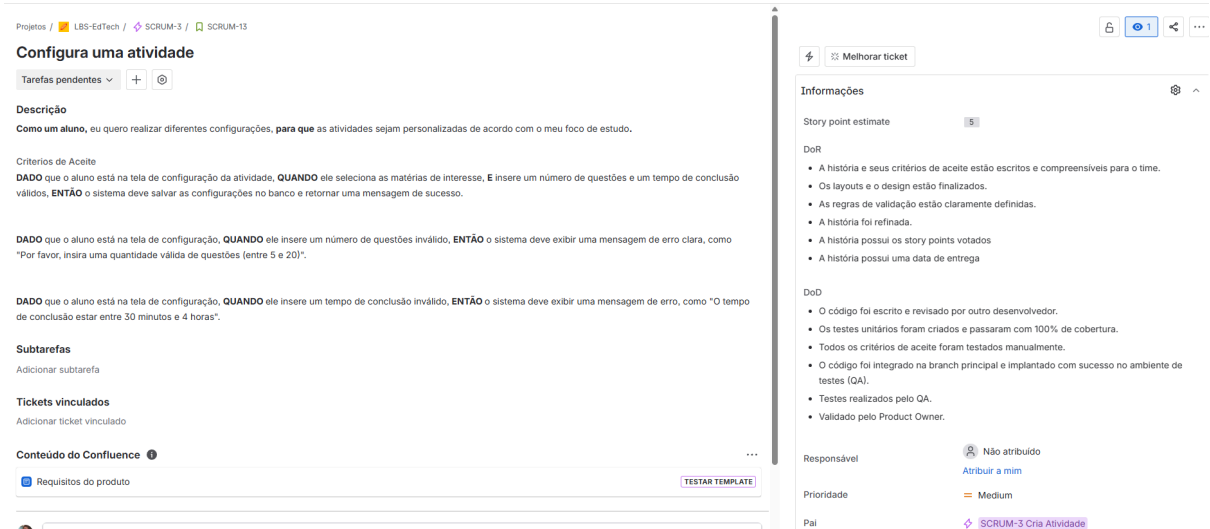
Projetos / LBS-EdTech / SCRUM-3 / SCRUM-13

Configura uma atividade

Tarefas pendentes

Descrição

**Como um aluno,** eu quero realizar diferentes configurações, **para que** as atividades sejam personalizadas de acordo com o meu foco de estudo.

Criterios de Aceite

**DADO** que o aluno está na tela de configuração da atividade, **QUANDO** ele seleciona as matérias de interesse, **E** insere um número de questões e um tempo de conclusão válidos, **ENTÃO** o sistema deve salvar as configurações no banco e retornar uma mensagem de sucesso.

**DADO** que o aluno está na tela de configuração, **QUANDO** ele insere um número de questões inválido, **ENTÃO** o sistema deve exibir uma mensagem de erro clara, como "Por favor, insira uma quantidade válida de questões (entre 5 e 20)".

**DADO** que o aluno está na tela de configuração, **QUANDO** ele insere um tempo de conclusão inválido, **ENTÃO** o sistema deve exibir uma mensagem de erro, como "O tempo de conclusão estar entre 30 minutos e 4 horas".

Subtarefas

Adicionar subtarefa

Tickets vinculados

Adicionar ticket vinculado

Conteúdo do Confluence

Requisitos do produto

TESTAR TEMPLATE

1

Melhorar ticket

Informações

Story point estimate 5

DoR

- A história e seus critérios de aceite estão escritos e compreensíveis para o time.
- Os layouts e o design estão finalizados.
- As regras de validação estão claramente definidas.
- A história foi refinada.
- A história possui os story points votados
- A história possui uma data de entrega

DoD

- O código foi escrito e revisado por outro desenvolvedor.
- Os testes unitários foram criados e passaram com 100% de cobertura.
- Todos os critérios de aceite foram testados manualmente.
- O código foi integrado na branch principal e implantado com sucesso no ambiente de testes (QA).
- Testes realizados pelo QA.
- Validado pelo Product Owner.

Responsável Não atribuído
Atribuir a mim

Prioridade Medium

Pai SCRUM-3 Cria Atividade